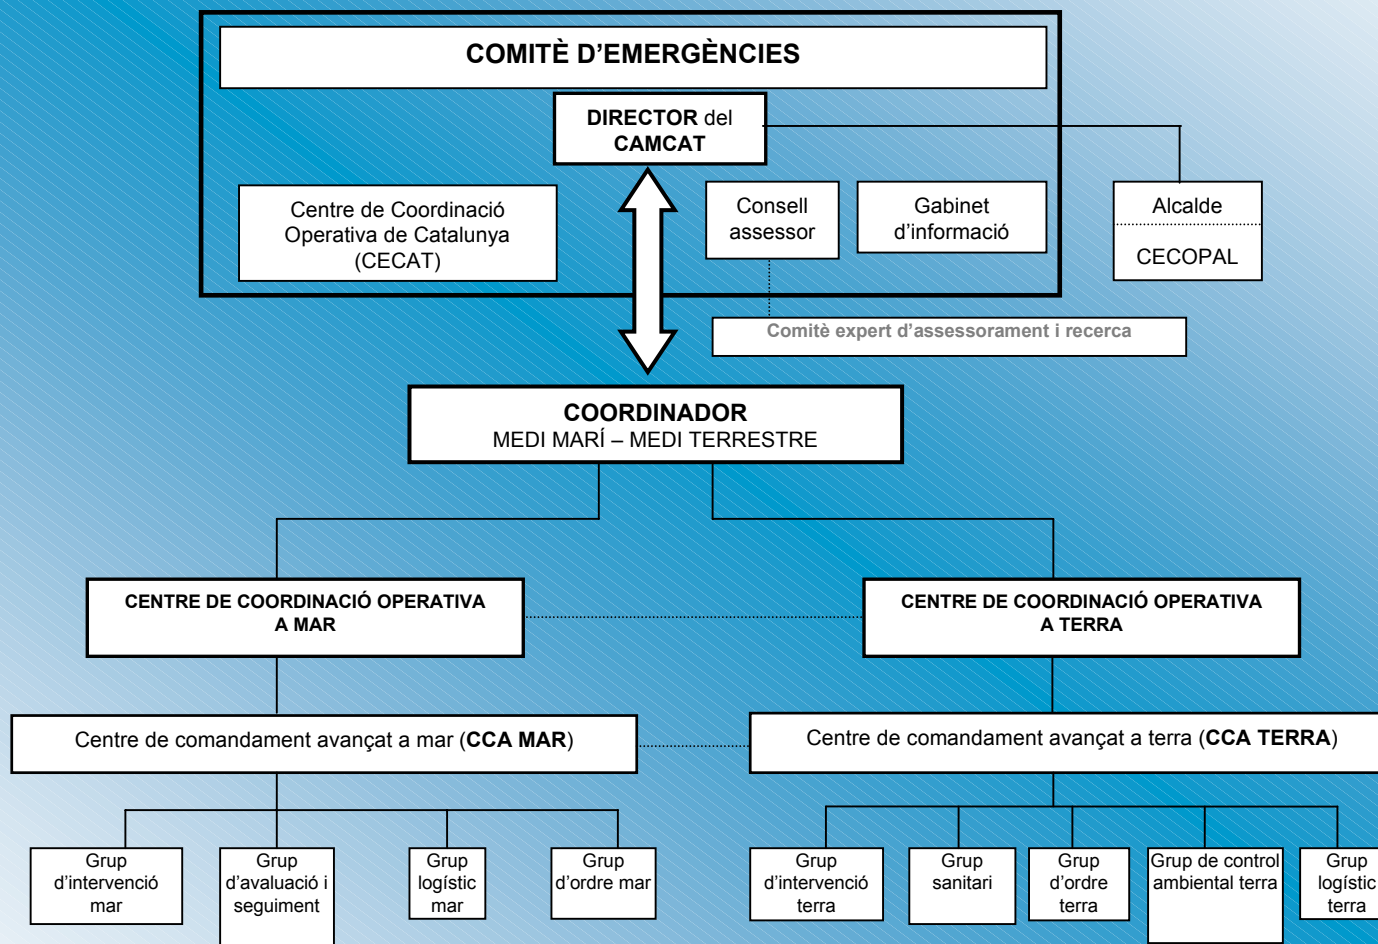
COMITÈ D’EMERGÈNCIES

DIRECTOR del CAMCAT

Centre de Coordinació Operativa de Catalunya (CECAT)

Consell assessor

Gabinet d’informació

Alcalde

CECOPAL

Comitè expert d’assessorament i recerca

COORDINADOR
MEDI MARÍ – MEDI TERRESTRE

CENTRE DE COORDINACIÓ OPERATIVA A MAR

CENTRE DE COORDINACIÓ OPERATIVA A TERRA

Centre de comandament avançat a mar (**CCA MAR**)

Centre de comandament avançat a terra (**CCA TERRA**)

Grup d’intervenció mar

Grup d’avaluació i seguiment

Grup logístic mar

Grup d’ordre mar

Grup d’intervenció terra

Grup sanitari

Grup d’ordre terra

Grup de control ambiental terra

Grup logístic terra